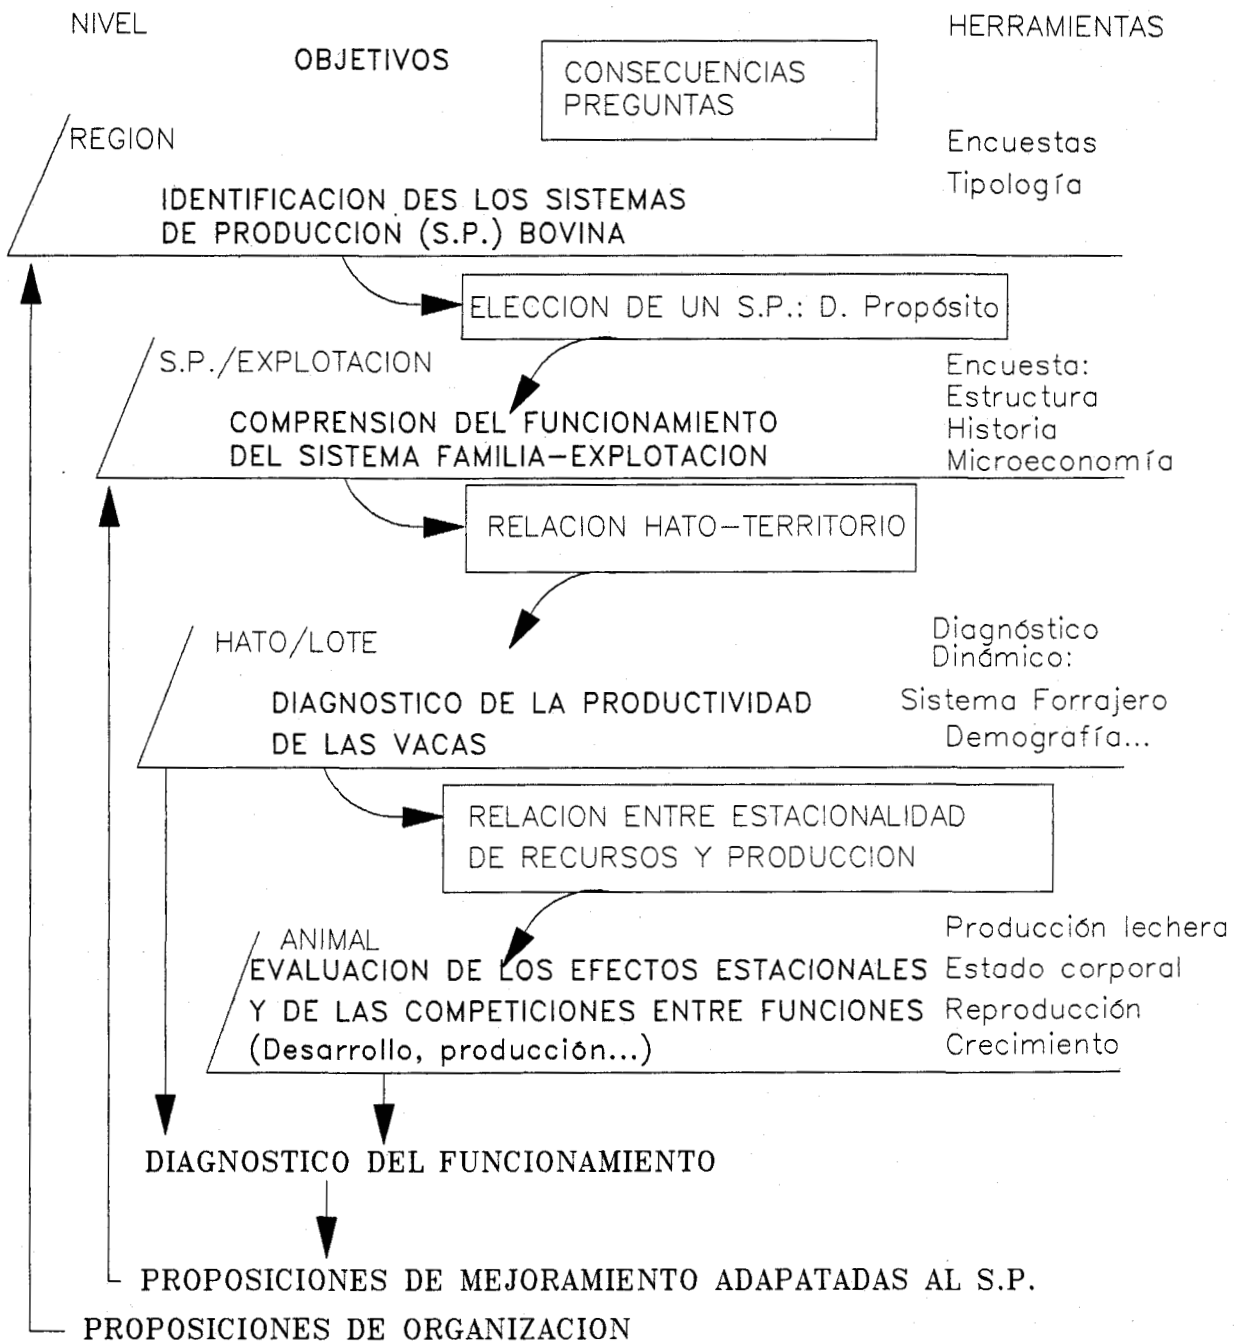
NIVEL

OBJETIVOS

CONSECUENCIAS
PREGUNTAS

HERRAMIENTAS

REGION

IDENTIFICACION DES LOS SISTEMAS DE PRODUCCION (S.P.) BOVINA

Encuestas
Tipología

ELECCION DE UN S.P.: D. Propósito

S.P./EXPLOTACION

COMPRENSION DEL FUNCIONAMIENTO DEL SISTEMA FAMILIA–EXPLOTACION

Encuesta:
Estructura
Historia
Microeconomía

RELACION HATO–TERRITORIO

HATO/LOTE

DIAGNOSTICO DE LA PRODUCTIVIDAD DE LAS VACAS

Diagnóstico
Dinámico:
Sistema Forrajero
Demografía...

RELACION ENTRE ESTACIONALIDAD DE RECURSOS Y PRODUCCION

ANIMAL

EVALUACION DE LOS EFECTOS ESTACIONALES Y DE LAS COMPETICIONES ENTRE FUNCIONES (Desarrollo, producción...)

Producción lechera
Estado corporal
Reproducción
Crecimiento

DIAGNOSTICO DEL FUNCIONAMIENTO

PROPOSICIONES DE MEJORAMIENTO ADAPATADAS AL S.P.

PROPOSICIONES DE ORGANIZACION